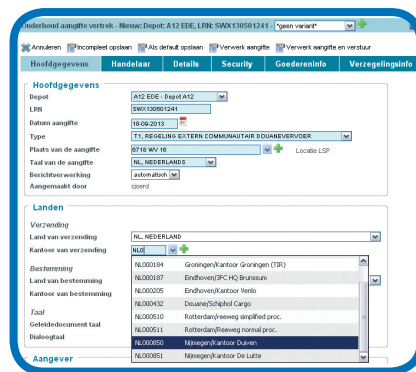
Onderhoud aangifte vertrek - Nieuw: Depot A12 EDE, LRN: SWX130501241 - *geen variant*

Annuleren | Incompleet opslaan | Als default opslaan | Verwerk aangifte | Verwerk aangifte en verstuur

Hoofdgegevens | Handelaar | Details | Security | Goedereninfo | Verzegelingsinfo

Hoofdgegevens

Depot: A12 EDE - Depot A12
LRN: SWX130501241
Datum aangifte: 18-09-2013
Type: T1, REGELING EXTERN COMMUNAUTAIR DOUANEVERVOER
Plaats van de aangifte: 6718 WV 16 | Locatie LSP
Taal van de aangifte: NL, NEDERLANDS
Berichtverwerking: automatisch
Aangemaakt door: sjoerd

Landen

Verzending
Land van verzending: NL, NEDERLAND
Kantoor van verzending: NL0

Bestemming
Land van bestemming
Kantoor van bestemming

Taal
Geleidedocument taal
Dialoogtaal

| | |
|---|---|
| NL000184 | Groningen/Kantoor Groningen (TIR) |
| NL000187 | Eindhoven/JFC HQ Brunssum |
| NL000205 | Eindhoven/Kantoor Venlo |
| NL000432 | Douane/Schiphol Cargo |
| NL000510 | Rotterdam/Reeweg simplified proc. |
| NL000511 | Rotterdam/Reeweg normal proc. |
| NL000850 | Nijmegen/Kantoor Duiven |
| NL000851 | Nijmegen/Kantoor De Lutte |

Aangever